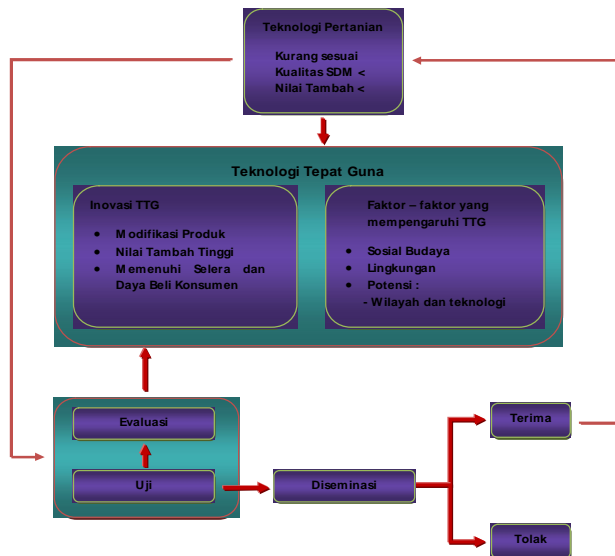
Teknologi Pertanian

Kurang sesuai
Kualitas SDM <
Nilai Tambah <

Teknologi Tepat Guna

Inovasi TTG

- Modifikasi Produk
- Nilai Tambah Tinggi
- Memenuhi Selera dan Daya Beli Konsumen

Faktor – faktor yang mempengaruhi TTG

- Sosial Budaya
- Lingkungan
- Potensi :
  - Wilayah dan teknologi

Evaluasi

Uji

Diseminasi

Terima

Tolak